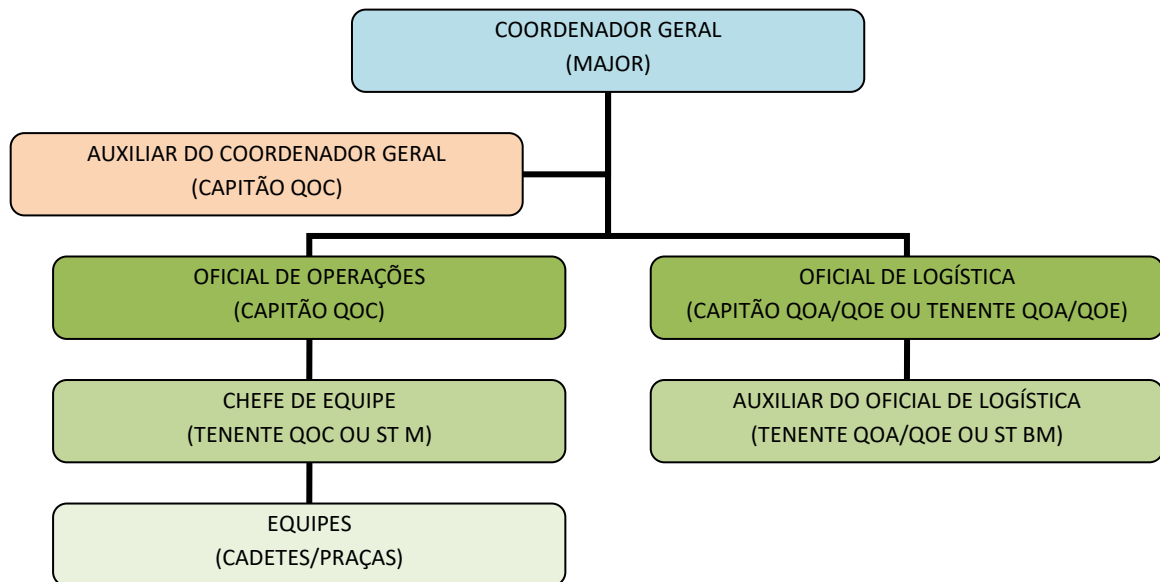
COORDENADOR GERAL
(MAJOR)

AUXILIAR DO COORDENADOR GERAL
(CAPITÃO QOC)

OFICIAL DE OPERAÇÕES
(CAPITÃO QOC)

OFICIAL DE LOGÍSTICA
(CAPITÃO QOA/QOE OU TENENTE QOA/QOE)

CHEFE DE EQUIPE
(TENENTE QOC OU ST M)

AUXILIAR DO OFICIAL DE LOGÍSTICA
(TENENTE QOA/QOE OU ST BM)

EQUIPES
(CADETES/PRAÇAS)